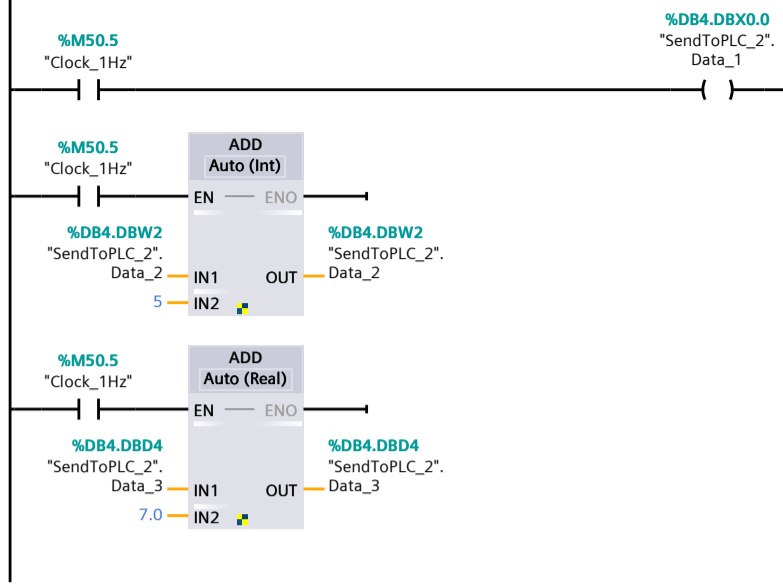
%M50.5
"Clock_1Hz"

%DB4.DBX0.0
"SendToPLC_2".
Data_1

%M50.5
"Clock_1Hz"

ADD
Auto (Int)
EN ENO

%DB4.DBW2
"SendToPLC_2".
Data_2 IN1

5 IN2

OUT
%DB4.DBW2
"SendToPLC_2".
Data_2

%M50.5
"Clock_1Hz"

ADD
Auto (Real)
EN ENO

%DB4.DBD4
"SendToPLC_2".
Data_3 IN1

7.0 IN2

OUT
%DB4.DBD4
"SendToPLC_2".
Data_3